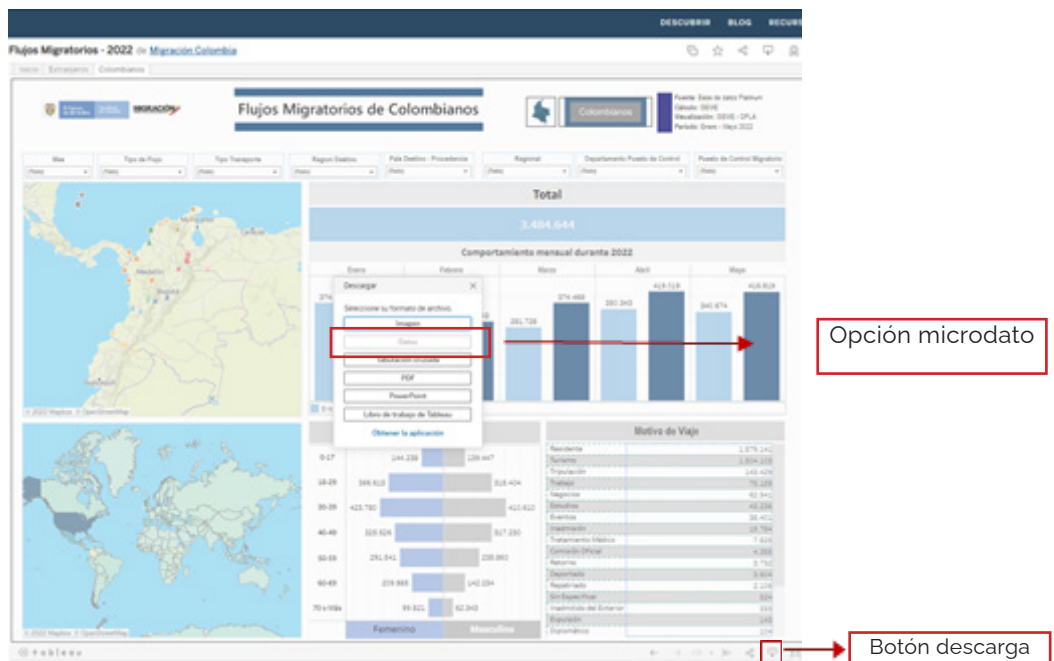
DESCUBRIR BLOG RECURS

Flujos Migratorios - 2022 de Migración Colombia

Inicio Extranjeros Colombianos

MIGRACIÓN

Flujos Migratorios de Colombianos

Colombianos

Fuente: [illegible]
Cálculo: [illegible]
Visualización: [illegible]
Periodo: Enero - Mayo 2022

Mes | Tipo de Flujo | Tipo Transporte | Region Destino | País Destino - Procedencia | Regional | Departamento Puesto de Control | Puesto de Control Migratorio

Total

3.484.644

Comportamiento mensual durante 2022

Enero Febrero Marzo Abril Mayo

Descargar
Seleccione su formato de archivo.
Imagen
Datos
Tabulación cruzada
PDF
PowerPoint
Libro de trabajo de Tableau
Obtener la aplicación

281.726 374.468 391.343 419.519 341.674 416.819

Motivo de Viaje

Residente
Turismo
Tripulación
Trabajo
Negocios
Estudios
Eventos
Unificación
Tratamiento Médico
Comisión Oficial
Retorno
Deportado
Repatriado
Sin Especificar
Inadmitido del Exterior
Expulsión
Diplomático

0-17 144.239 139.447
18-29 366.613 318.404
30-39 423.780 423.610
40-49 326.924 317.230
50-59 291.541 228.993
60-69 219.993 142.294
70 o Más 99.921 62.343

Femenino Masculino

© 2022 Mapbox © OpenStreetMap

tableau

Opción microdato

Botón descarga